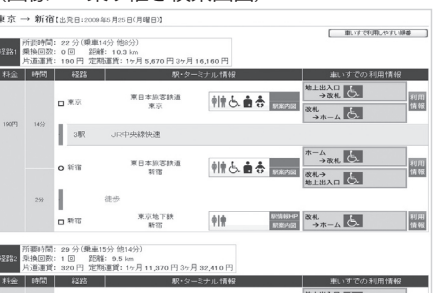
東京 → 新宿【出発日:2008年8月25日(月曜日)】

車いすで利用しやすい順番

経路1
所要時間: 22 分(乗車14分 他8分)
乗換回数: 0 回　距離: 10.3 km
片道運賃: 190 円　定期運賃: 1ヶ月 5,670 円 3ヶ月 16,160 円

| 料金 | 時間 | 経路 | 駅・ターミナル情報 | | 車いすでの利用情報 | |
|---|---|---|---|---|---|---|
| 190円 | 14分 | 東京 | 東日本旅客鉄道 東京 | 駅構内図 | 地上出入口 →改札 / 改札 →ホーム | 利用経路 |
| | | 3駅　JR中央線快速 | | | | |
| | | 新宿 | 東日本旅客鉄道 新宿 | 駅構内図 | ホーム →改札 / 改札→ 地上出入口 | 利用経路 |
| | 2分 | 徒歩 | | | | |
| | | 新宿 | 東京地下鉄 新宿 | 駅構内図 駅構内図 | 改札 →ホーム | |

経路2
所要時間: 29 分(乗車15分 他14分)
乗換回数: 1 回　距離: 9.5 km
片道運賃: 370 円　定期運賃: 1ヶ月 11,370 円 3ヶ月 32,410 円

| 料金 | 時間 | 経路 | 駅・ターミナル情報 | 車いすでの利用情報 |
|---|---|---|---|---|